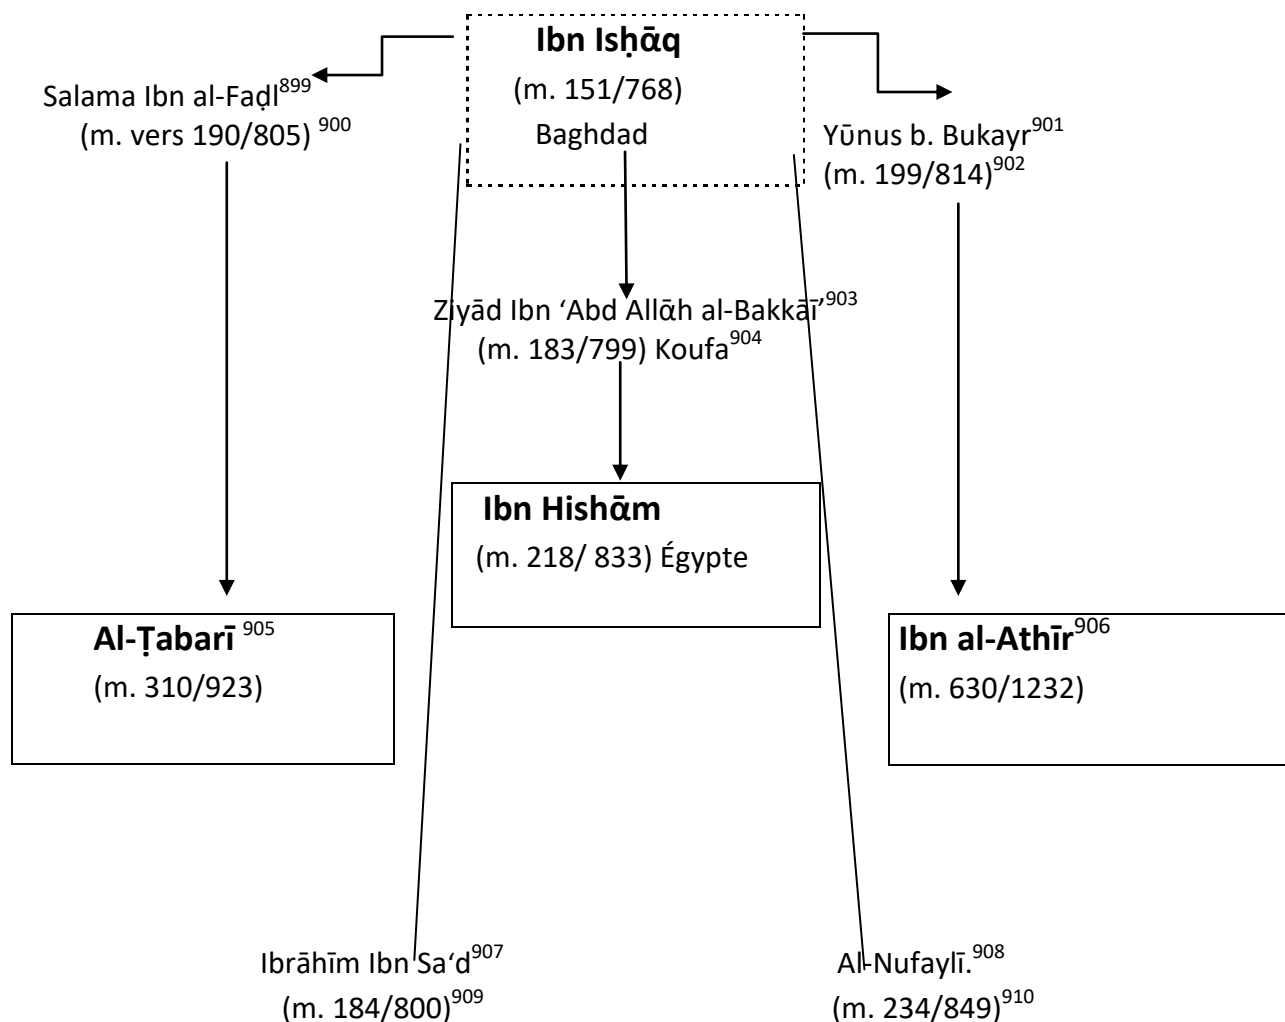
**Ibn Isḥāq**
(m. 151/768)
Baghdad

Salama Ibn al-Faḍl$^{899}$
(m. vers 190/805) $^{900}$

Yūnus b. Bukayr$^{901}$
(m. 199/814)$^{902}$

Ziyād Ibn ʻAbd Allāh al-Bakkāī'$^{903}$
(m. 183/799) Koufa$^{904}$

**Ibn Hishām**
(m. 218/ 833) Égypte

**Al-Ṭabarī** $^{905}$
(m. 310/923)

**Ibn al-Athīr**$^{906}$
(m. 630/1232)

Ibrāhīm Ibn Saʻd$^{907}$
(m. 184/800)$^{909}$

Al-Nufaylī.$^{908}$
(m. 234/849)$^{910}$